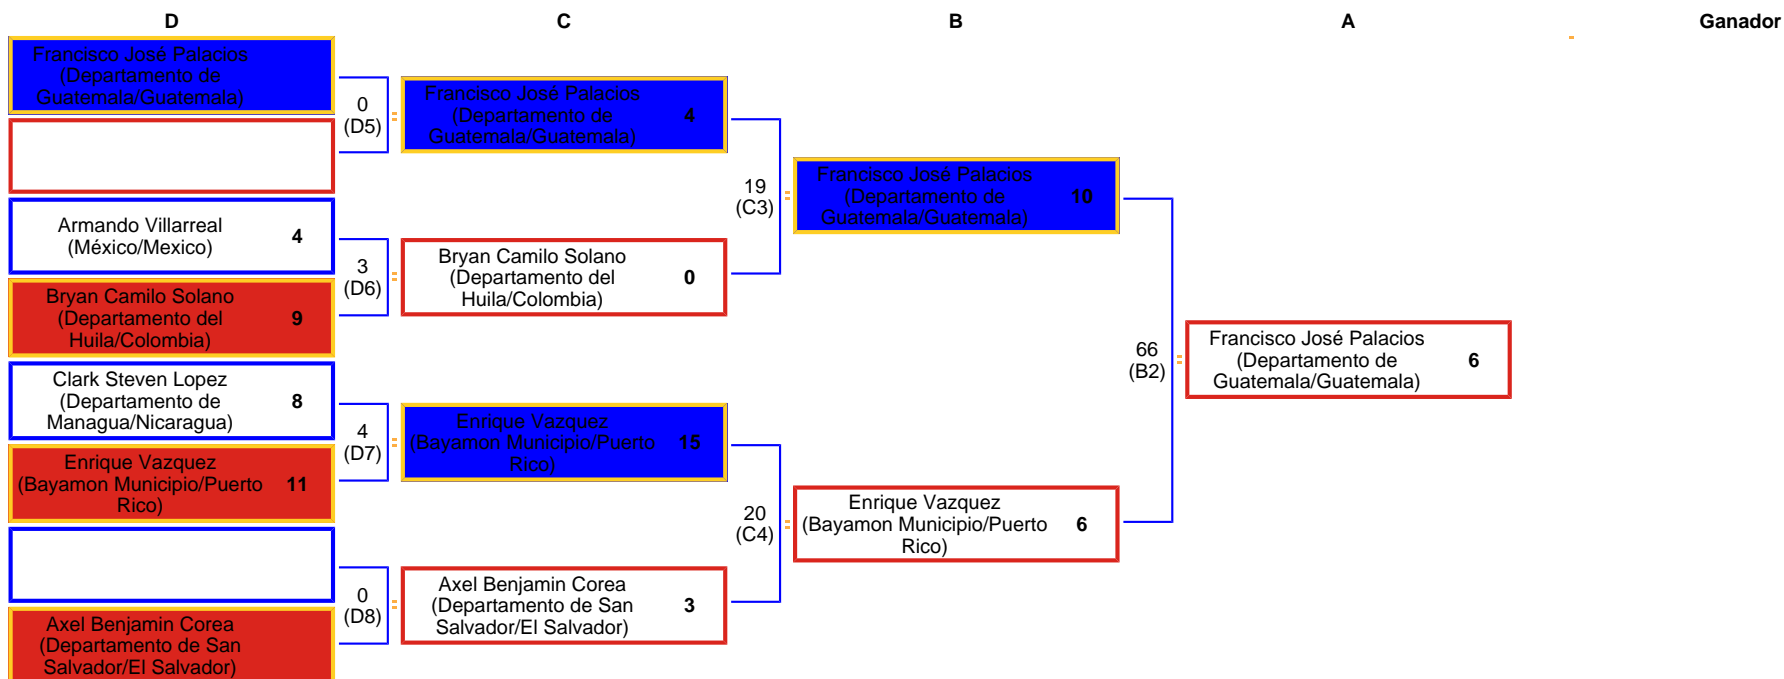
D

C

B

A

Ganador

Francisco José Palacios (Departamento de Guatemala/Guatemala)

0 (D5)

Francisco José Palacios (Departamento de Guatemala/Guatemala) 4

Armando Villarreal (México/Mexico) 4

3 (D6)

Bryan Camilo Solano (Departamento del Huila/Colombia) 9

Bryan Camilo Solano (Departamento del Huila/Colombia) 0

19 (C3)

Francisco José Palacios (Departamento de Guatemala/Guatemala) 10

Clark Steven Lopez (Departamento de Managua/Nicaragua) 8

4 (D7)

Enrique Vazquez (Bayamon Municipio/Puerto Rico) 11

Enrique Vazquez (Bayamon Municipio/Puerto Rico) 15

66 (B2)

Francisco José Palacios (Departamento de Guatemala/Guatemala) 6

20 (C4)

Enrique Vazquez (Bayamon Municipio/Puerto Rico) 6

0 (D8)

Axel Benjamin Corea (Departamento de San Salvador/El Salvador) 3

Axel Benjamin Corea (Departamento de San Salvador/El Salvador)